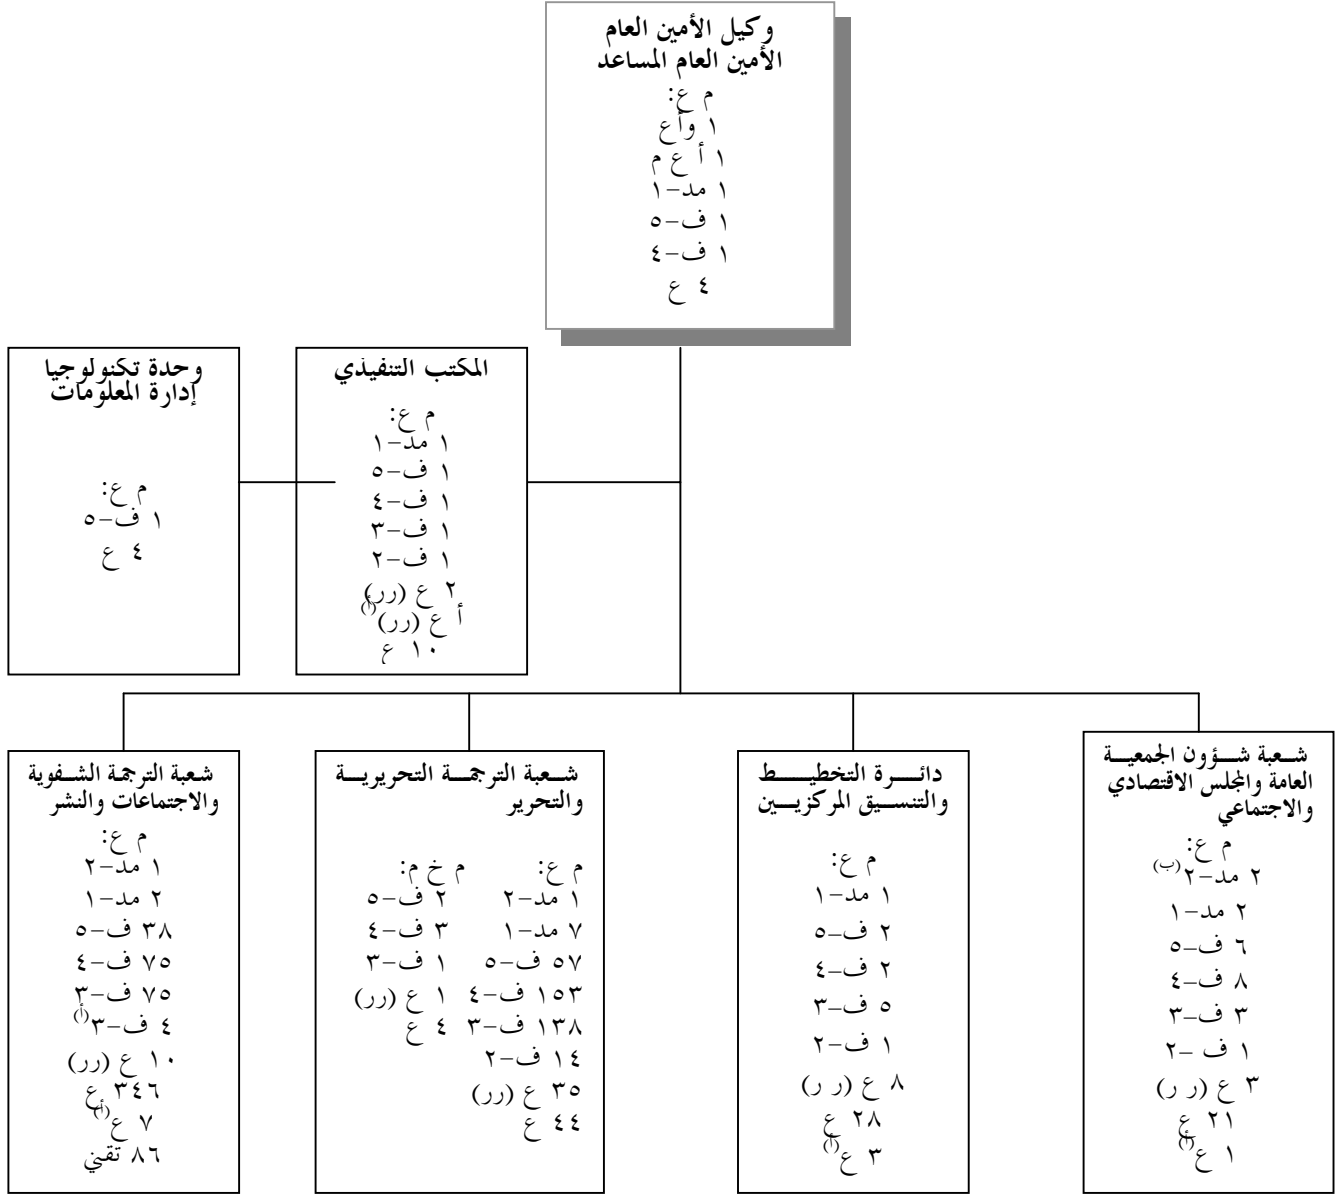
وكيل الأمين العام
الأمين العام المساعد
م ع:
١ وأع
١ أ ع م
١ مد-١
١ ف-٥
١ ف-٤
٤ ع

وحدة تكنولوجيا إدارة المعلومات
م ع:
١ ف-٥
٤ ع

المكتب التنفيذي
م ع:
١ مد-١
١ ف-٥
١ ف-٤
١ ف-٣
١ ف-٢
٢ ع (رر)
أ ع (رر)$^{(أ)}$
١٠ ع

شعبة الترجمة الشفوية والاجتماعات والنشر
م ع:
١ مد-٢
٢ مد-١
٣٨ ف-٥
٧٥ ف-٤
٧٥ ف-٣
٤ ف-٣$^{(أ)}$
١٠ ع (رر)
٣٤٦ ع
٧ ع$^{(أ)}$
٨٦ تقني

شعبة الترجمة التحريرية والتحرير
م ع:
١ مد-٢
٧ مد-١
٥٧ ف-٥
١٥٣ ف-٤
١٣٨ ف-٣
١٤ ف-٢
٣٥ ع (رر)
٤٤ ع
م خ م:
٢ ف-٥
٣ ف-٤
١ ف-٣
١ ع (رر)
٤ ع

دائرة التخطيط والتنسيق المركزيين
م ع:
١ مد-١
٢ ف-٥
٢ ف-٤
٥ ف-٣
١ ف-٢
٨ ع (ر ر)
٢٨ ع
٣ ع$^{(أ)}$

شعبة شؤون الجمعية العامة والمجلس الاقتصادي والاجتماعي
م ع:
٢ مد-٢$^{(ب)}$
٢ مد-١
٦ ف-٥
٨ ف-٤
٣ ف-٣
١ ف-٢
٣ ع (ر ر)
٢١ ع
١ ع$^{(أ)}$